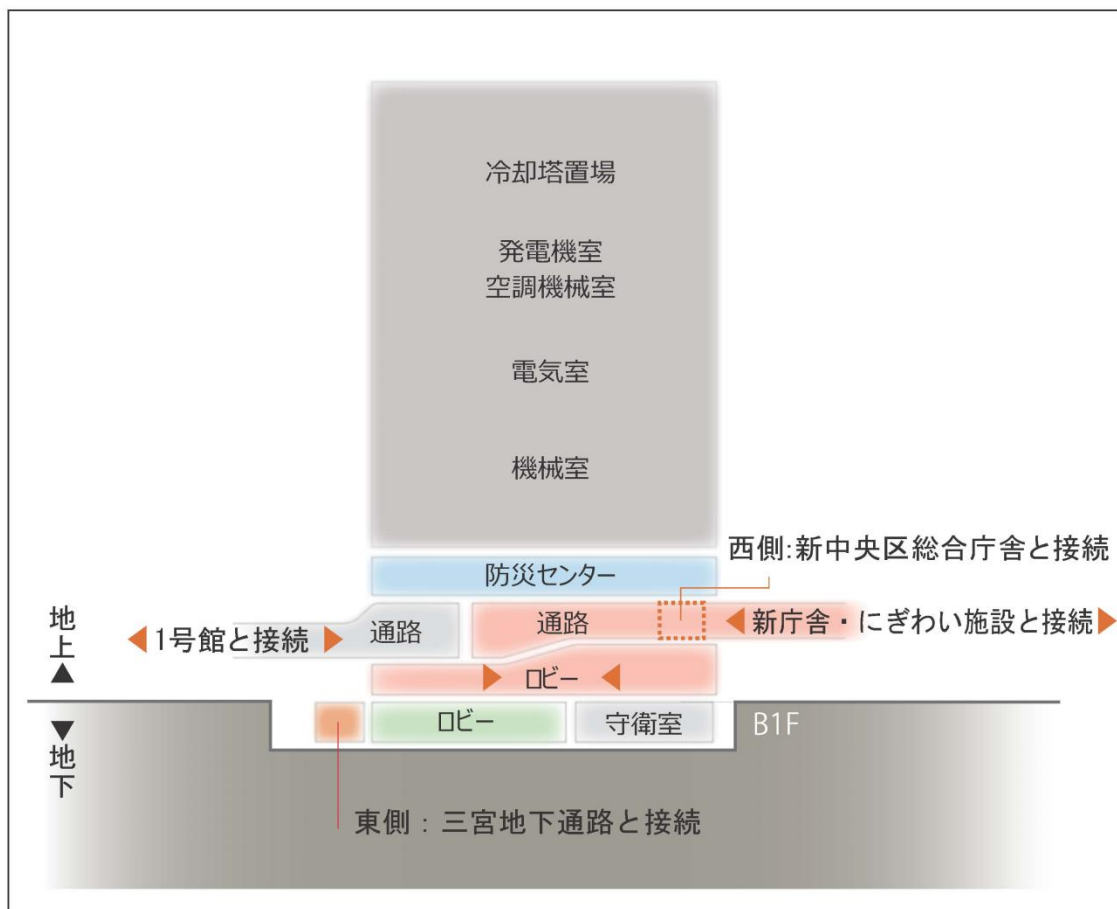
冷却塔置場

発電機室
空調機械室

電気室

機械室

西側:新中央区総合庁舎と接続

防災センター

地上▲

◀1号館と接続▶

通路

通路

◀新庁舎・にぎわい施設と接続▶

▶ ロビー ◀

▼地下

ロビー

守衛室

B1F

東側：三宮地下通路と接続